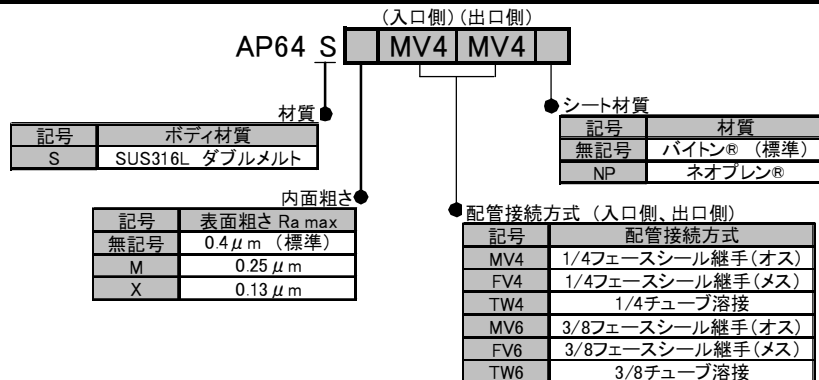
（入口側）（出口側）

AP64 S MV4 MV4

材質

| 記号 | ボディ材質 |
|---|---|
| S | SUS316L ダブルメルト |

シート材質

| 記号 | 材質 |
|---|---|
| 無記号 | バイトン® （標準） |
| NP | ネオプレン® |

内面粗さ

| 記号 | 表面粗さ Ra max |
|---|---|
| 無記号 | 0.4$\mu$m （標準） |
| M | 0.25$\mu$m |
| X | 0.13$\mu$m |

配管接続方式（入口側、出口側）

| 記号 | 配管接続方式 |
|---|---|
| MV4 | 1/4フェースシール継手（オス） |
| FV4 | 1/4フェースシール継手（メス） |
| TW4 | 1/4チューブ溶接 |
| MV6 | 3/8フェースシール継手（オス） |
| FV6 | 3/8フェースシール継手（メス） |
| TW6 | 3/8チューブ溶接 |